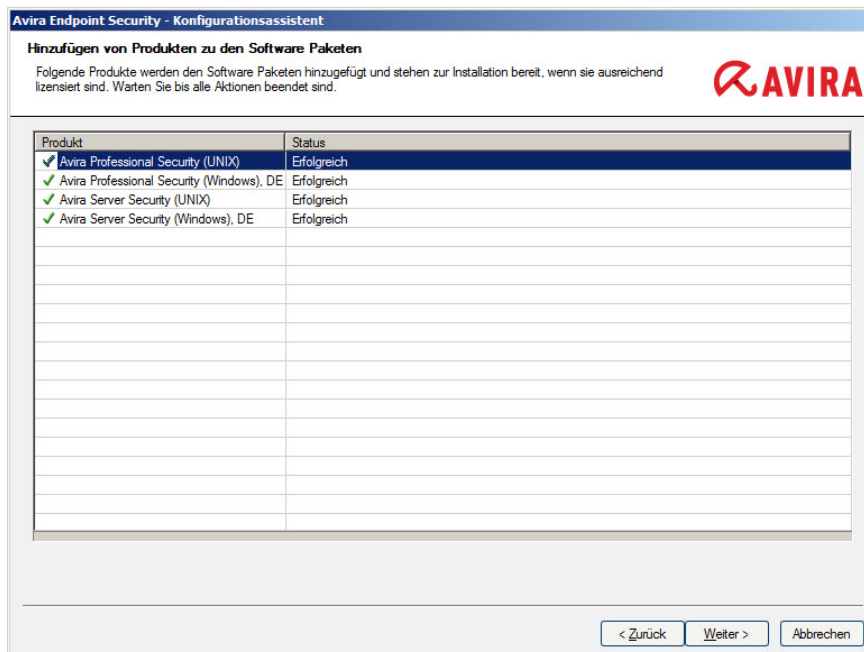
Avira Endpoint Security - Konfigurationsassistent

Hinzufügen von Produkten zu den Software Paketen

Folgende Produkte werden den Software Paketen hinzugefügt und stehen zur Installation bereit, wenn sie ausreichend lizensiert sind. Warten Sie bis alle Aktionen beendet sind.

AVIRA

| Produkt | Status |
|---|---|
| Avira Professional Security (UNIX) | Erfolgreich |
| Avira Professional Security (Windows), DE | Erfolgreich |
| Avira Server Security (UNIX) | Erfolgreich |
| Avira Server Security (Windows), DE | Erfolgreich |

< Zurück
Weiter >
Abbrechen